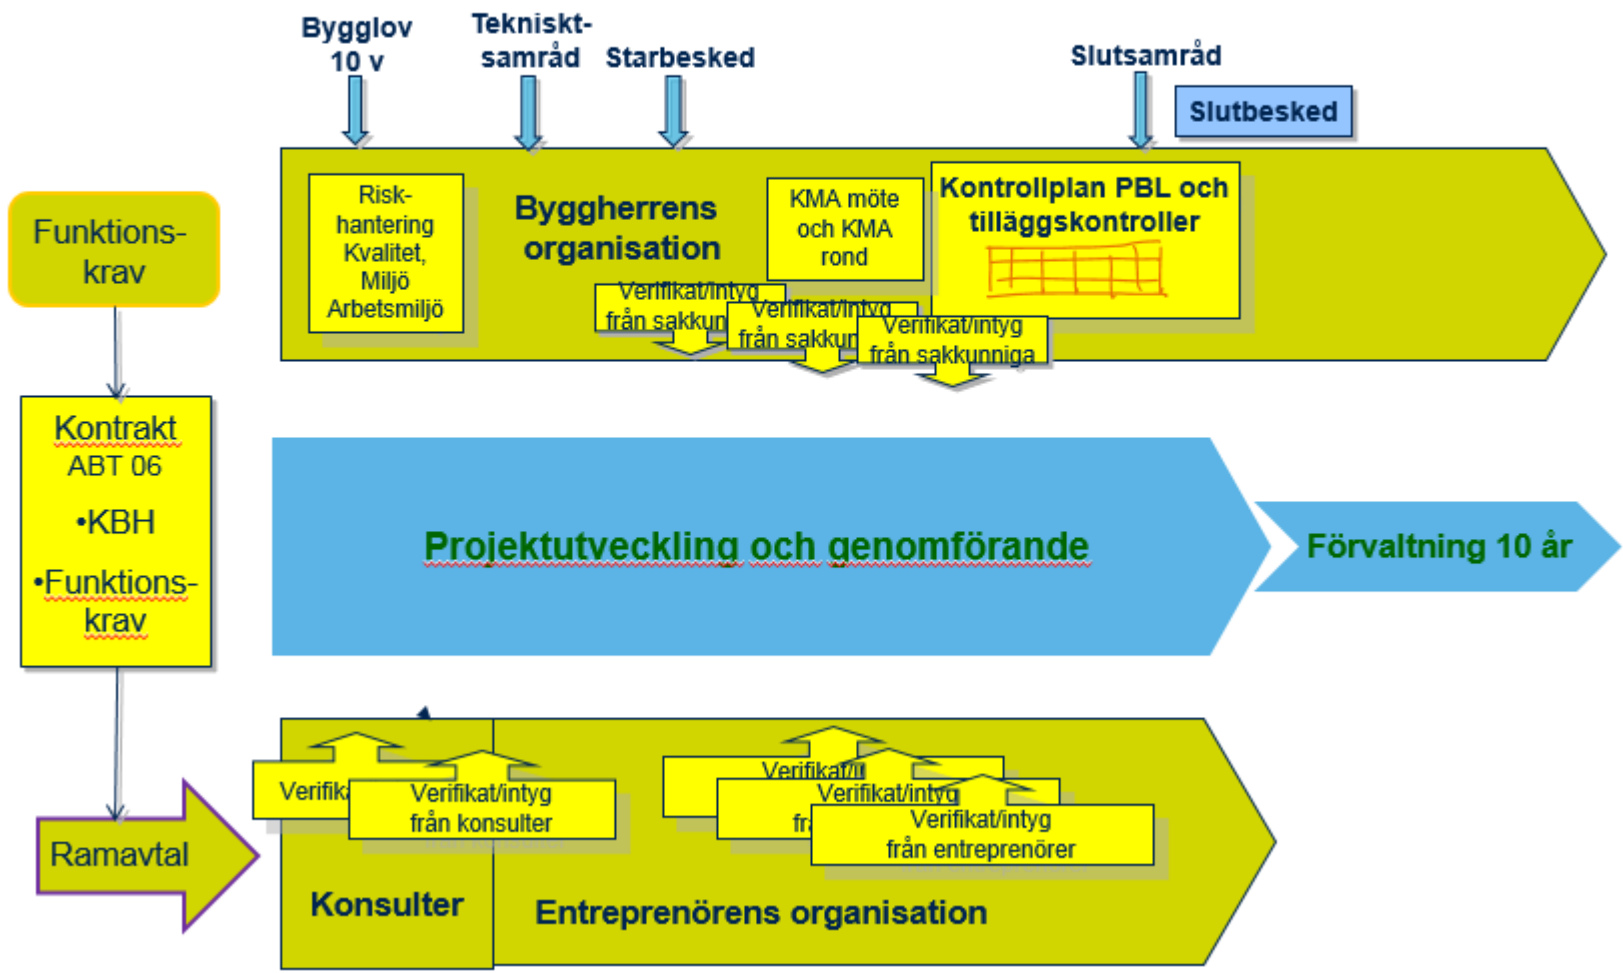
Bygglov 10 v

Tekniskt-samråd

Starbesked

Slutsamråd

Slutbesked

Funktions-krav

Risk-hantering Kvalitet, Miljö Arbetsmiljö

Byggherrens organisation

KMA möte och KMA rond

Kontrollplan PBL och tilläggskontroller

Verifikat/intyg från sakkun

Verifikat/intyg från sakkun

Verifikat/intyg från sakkunniga

Kontrakt ABT 06

•KBH

•Funktions-krav

Projektutveckling och genomförande

Förvaltning 10 år

Verifik

Verifikat/intyg från konsulter

Verifikat/i

Verifikat/intyg fr

Verifikat/intyg från entreprenörer

Ramavtal

Konsulter

Entreprenörens organisation